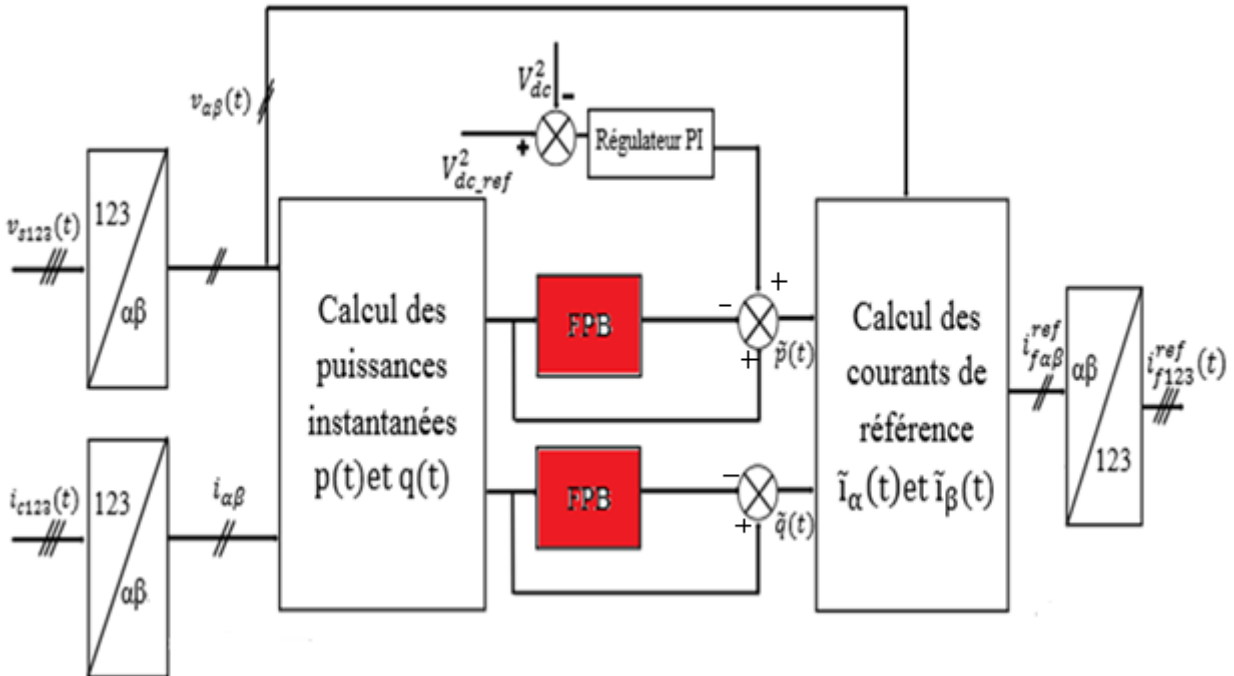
$v_{\alpha\beta}(t)$

$V_{dc}^2$

-

+

$V_{dc\_ref}^2$

Régulateur PI

$v_{s123}(t)$

123

αβ

Calcul des puissances instantanées p(t)et q(t)

FPB

-

+

+

$\tilde{p}(t)$

Calcul des courants de référence $\tilde{\mathrm{i}}_\alpha(t)$et $\tilde{\mathrm{i}}_\beta(t)$

$i_{f\alpha\beta}^{ref}$

αβ

123

$i_{f123}^{ref}(t)$

$i_{c123}(t)$

123

αβ

$i_{\alpha\beta}$

FPB

-

+

$\tilde{q}(t)$